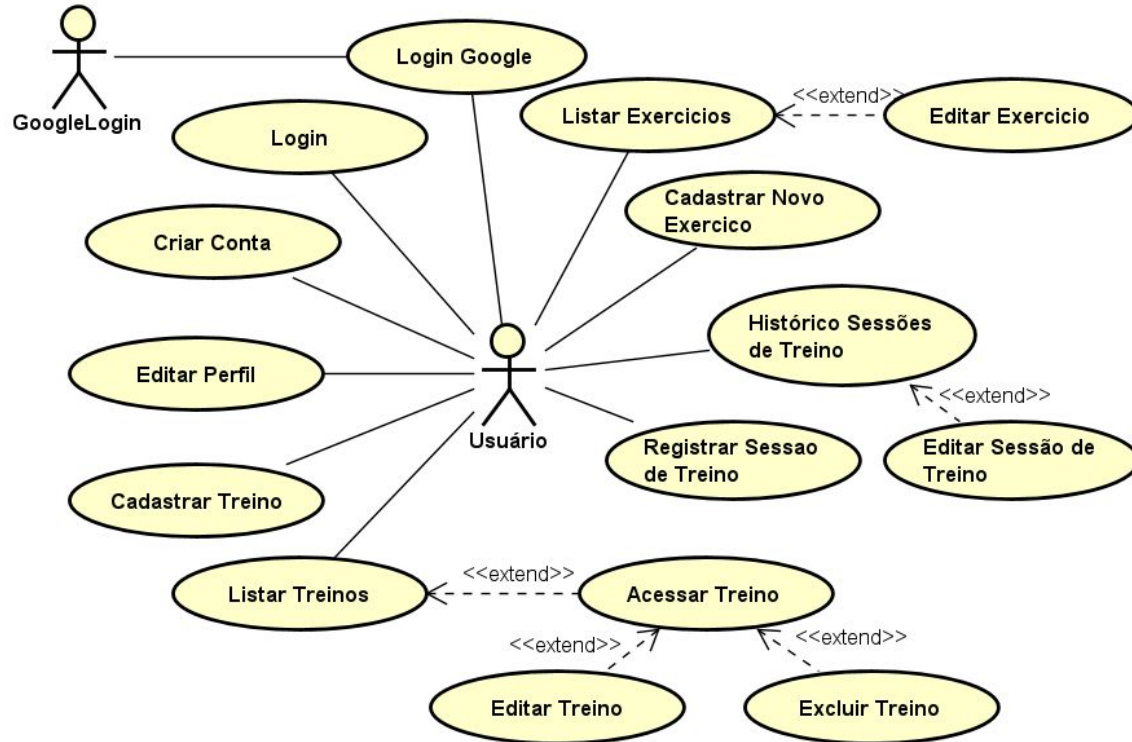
GoogleLogin

Login Google

Login

Listar Exercicios

<<extend>>

Editar Exercicio

Cadastrar Novo Exercico

Criar Conta

Histórico Sessões de Treino

Editar Perfil

Usuário

<<extend>>

Registrar Sessao de Treino

Editar Sessão de Treino

Cadastrar Treino

Listar Treinos

<<extend>>

Acessar Treino

<<extend>>

<<extend>>

Editar Treino

Excluir Treino